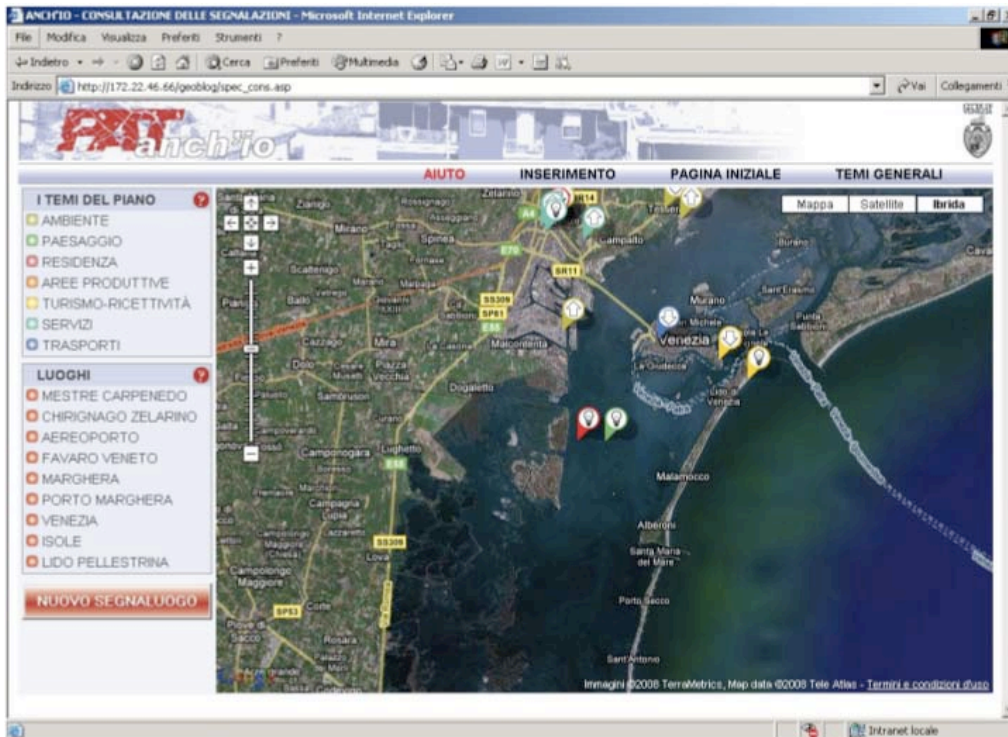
ANCH'IO - CONSULTAZIONE DELLE SEGNALAZIONI - Microsoft Internet Explorer

File Modifica Visualizza Preferiti Strumenti ?

Indietro Cerca Preferiti Multimedia

Indirizzo http://172.22.46.66/geoblog/spec_cons.asp

Vai Collegamenti

anch'io

AIUTO INSERIMENTO PAGINA INIZIALE TEMI GENERALI

I TEMI DEL PIANO
AMBIENTE
PAESAGGIO
RESIDENZA
AREE PRODUTTIVE
TURISMO-RICETTIVITÀ
SERVIZI
TRASPORTI

LUOGHI
MESTRE CARPENEDO
CHIRIGNAGO ZELARINO
AEREOPORTO
FAVARO VENETO
MARGHERA
PORTO MARGHERA
VENEZIA
ISOLE
LIDO PELLESTRINA

NUOVO SEGNALUOGO

Mappa Satellite Ibrida

Zelarino Mirano Spinea Campalto Murano Burano Venezia Mira Malcontenta Dogaletto Lido di Venezia Malamocco Alberoni Santa Maria del Mare Porto Secco Sant'Antonio Camponogara Lughetto Campagna Lupia Lova Codevigo Rosara Piove di Sacco Campolongo Maggiore Punta Sabbioni La Giudecca Dolo Fiesso Sambruson Scaltenigo Ballo Oriago Marghera Mestre Tessera

A4 E70 SR11 SS309 SP81 E55 SS309 SP53

Immagini ©2008 TerraMetrics, Map data ©2008 Tele Atlas - Termini e condizioni d'uso

Intranet locale